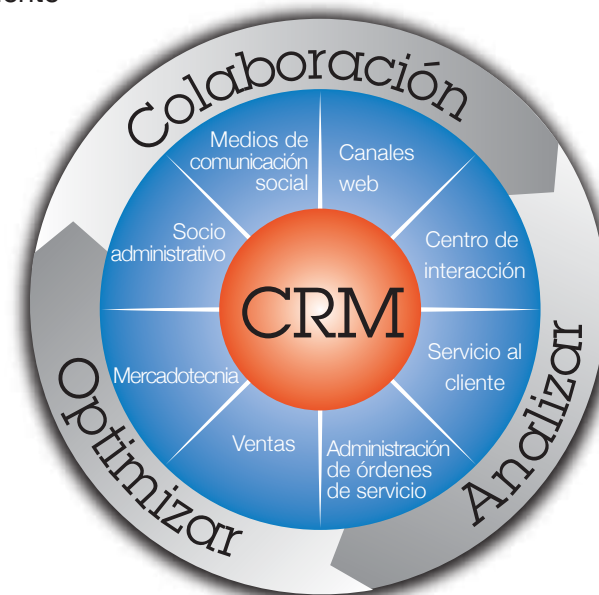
Colaboración

Medios de comunicación social

Canales web

Centro de interacción

Servicio al cliente

Administración de órdenes de servicio

Ventas

Mercadotecnia

Socio administrativo

CRM

Analizar

Optimizar